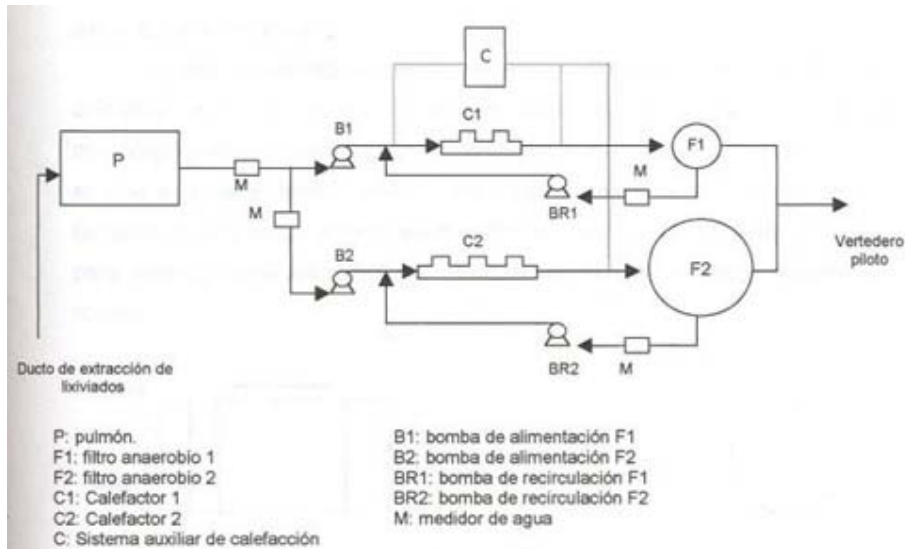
C

P

M

B1

C1

F1

M

BR1

M

B2

C2

F2

BR2

M

Vertedero piloto

Ducto de extracción de lixiviados

P: pulmón.
F1: filtro anaerobio 1
F2: filtro anaerobio 2
C1: Calefactor 1
C2: Calefactor 2
C: Sistema auxiliar de calefacción

B1: bomba de alimentación F1
B2: bomba de alimentación F2
BR1: bomba de recirculación F1
BR2: bomba de recirculación F2
M: medidor de agua